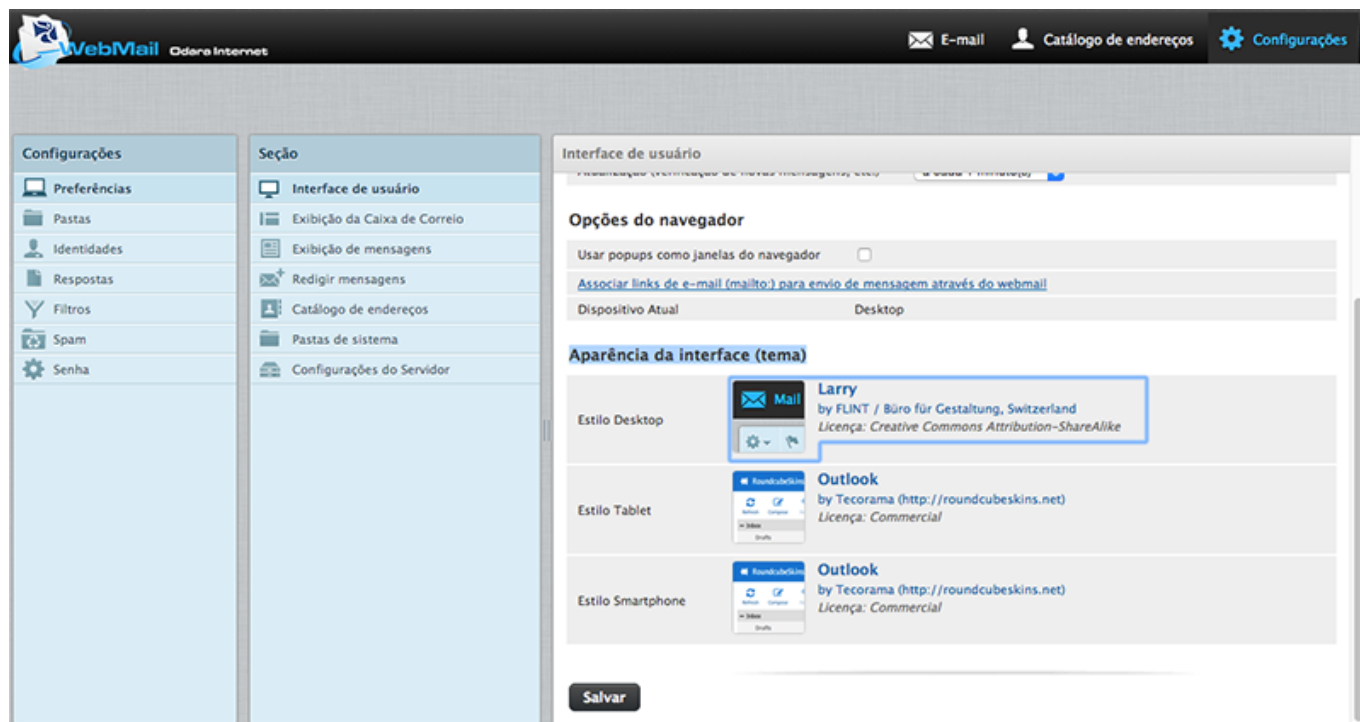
WebMail Odara Internet

E-mail
Catálogo de endereços
Configurações

Configurações
Preferências
Pastas
Identidades
Respostas
Filtros
Spam
Senha

Seção
Interface de usuário
Exibição da Caixa de Correio
Exibição de mensagens
Redigir mensagens
Catálogo de endereços
Pastas de sistema
Configurações do Servidor

Interface de usuário

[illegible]

Opções do navegador

Usar popups como janelas do navegador

Associar links de e-mail (mailto:) para envio de mensagem através do webmail

Dispositivo Atual Desktop

Aparência da interface (tema)

Estilo Desktop
Mail
Larry
by FLINT / Büro für Gestaltung, Switzerland
Licença: Creative Commons Attribution-ShareAlike

Estilo Tablet
Outlook
by Tecorama (http://roundcubeskins.net)
Licença: Commercial

Estilo Smartphone
Outlook
by Tecorama (http://roundcubeskins.net)
Licença: Commercial

Salvar